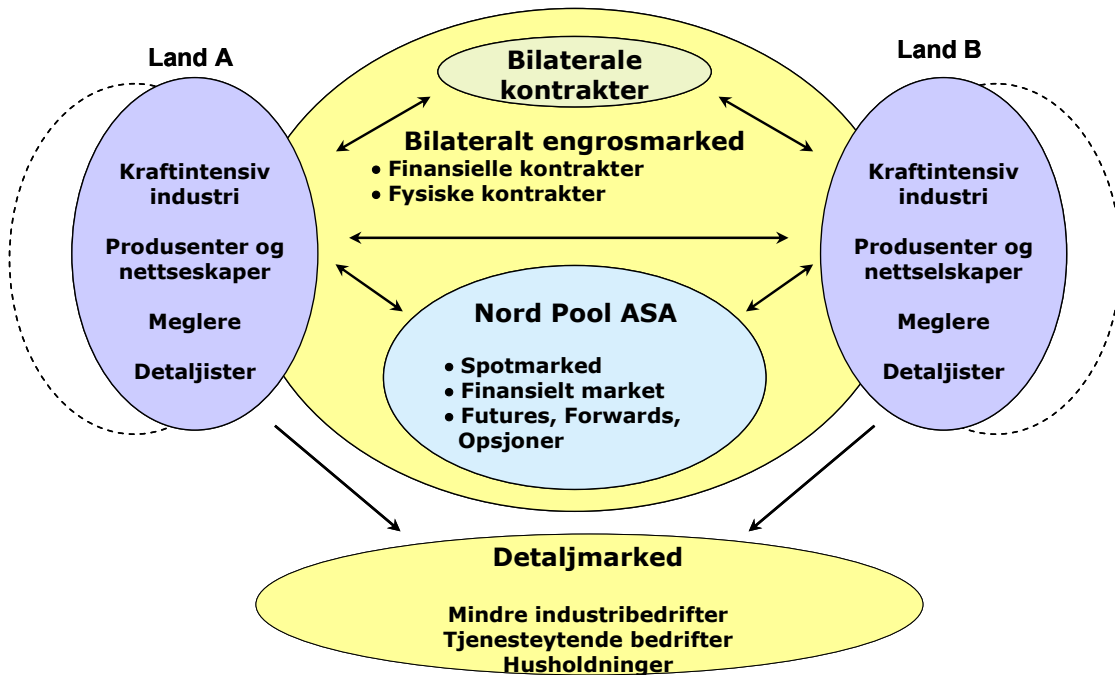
Land A

Kraftintensiv industri

Produsenter og nettseskaper

Meglere

Detaljister

Bilaterale kontrakter

Bilateralt engrosmarked
• Finansielle kontrakter
• Fysiske kontrakter

Nord Pool ASA
• Spotmarked
• Finansielt market
• Futures, Forwards, Opsjoner

Land B

Kraftintensiv industri

Produsenter og nettselskaper

Meglere

Detaljister

Detaljmarked

Mindre industribedrifter
Tjenesteytende bedrifter
Husholdninger